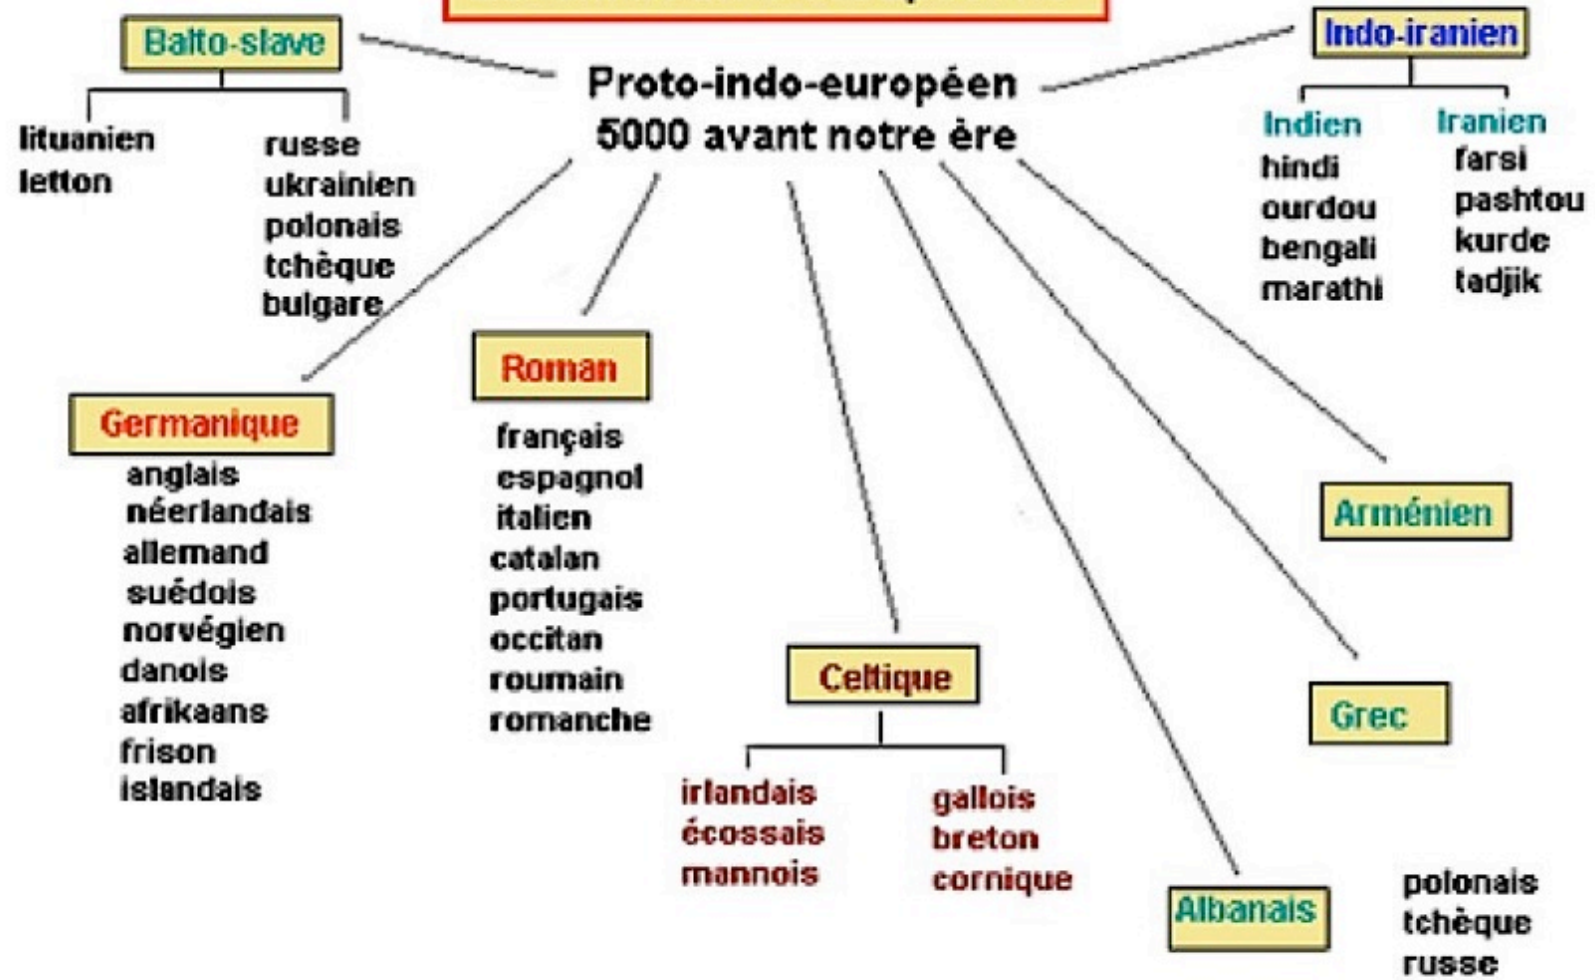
Balto-slave

lituanien
letton

russe
ukrainien
polonais
tchèque
bulgare

Proto-indo-européen
5000 avant notre ère

Indo-iranien

Indien
hindi
ourdou
bengali
marathi

Iranien
farsi
pashtou
kurde
tadjik

Germanique
anglais
néerlandais
allemand
suédois
norvégien
danois
afrikaans
frison
islandais

Roman
français
espagnol
italien
catalan
portugais
occitan
roumain
romanche

Celtique
irlandais
écossais
mannois

gallois
breton
cornique

Arménien

Grec

Albanais

polonais
tchèque
russe